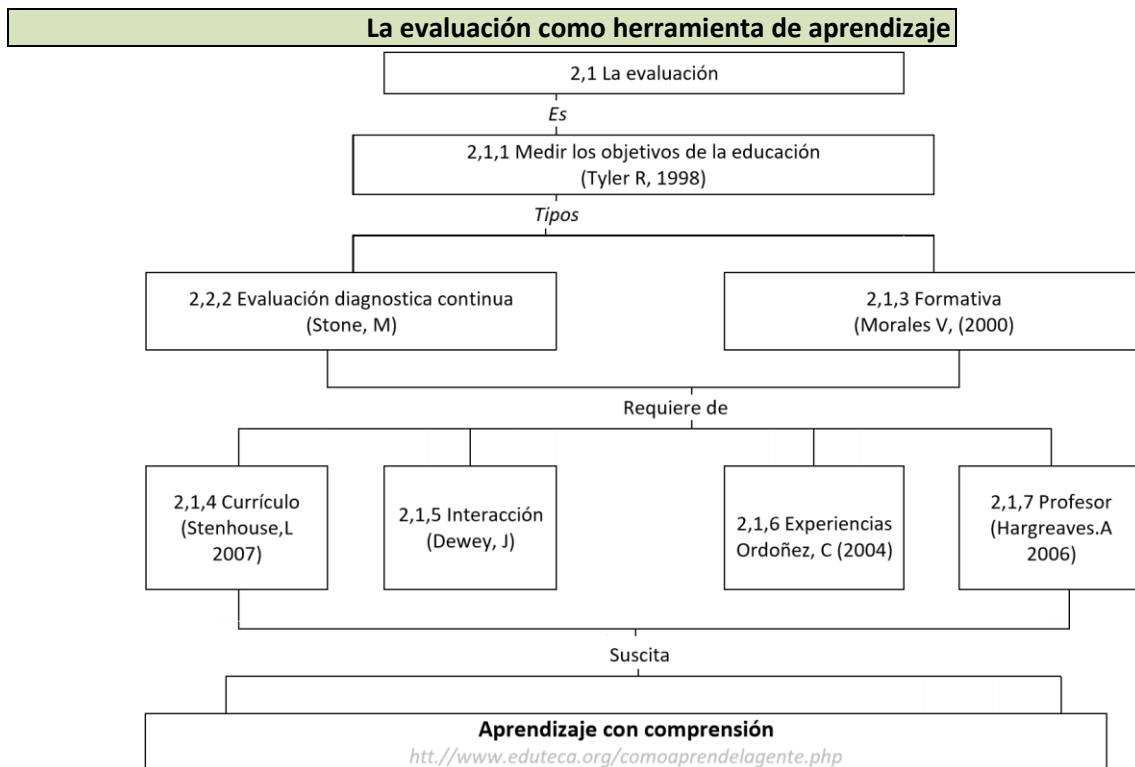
La evaluación como herramienta de aprendizaje

2,1 La evaluación

Es

2,1,1 Medir los objetivos de la educación
(Tyler R, 1998)

Tipos

2,2,2 Evaluación diagnostica continua
(Stone, M)

2,1,3 Formativa
(Morales V, (2000)

Requiere de

2,1,4 Currículo
(Stenhouse,L
2007)

2,1,5 Interacción
(Dewey, J)

2,1,6 Experiencias
Ordoñez, C (2004)

2,1,7 Profesor
(Hargreaves.A
2006)

Suscita

Aprendizaje con comprensión
htt://www.eduteca.org/comoaprendelagente.php